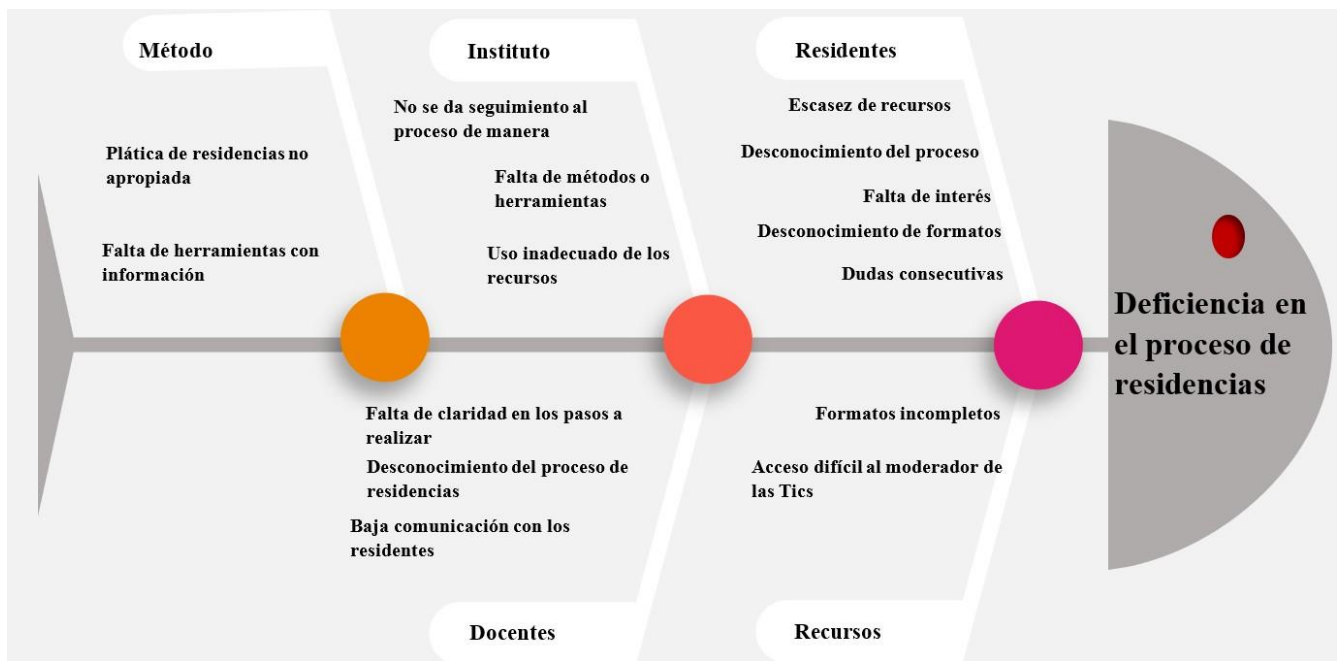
Método

Plática de residencias no apropiada

Falta de herramientas con información

Instituto

No se da seguimiento al proceso de manera

Falta de métodos o herramientas

Uso inadecuado de los recursos

Residentes

Escasez de recursos

Desconocimiento del proceso

Falta de interés

Desconocimiento de formatos

Dudas consecutivas

Deficiencia en el proceso de residencias

Falta de claridad en los pasos a realizar

Desconocimiento del proceso de residencias

Baja comunicación con los residentes

Docentes

Formatos incompletos

Acceso difícil al moderador de las Tics

Recursos